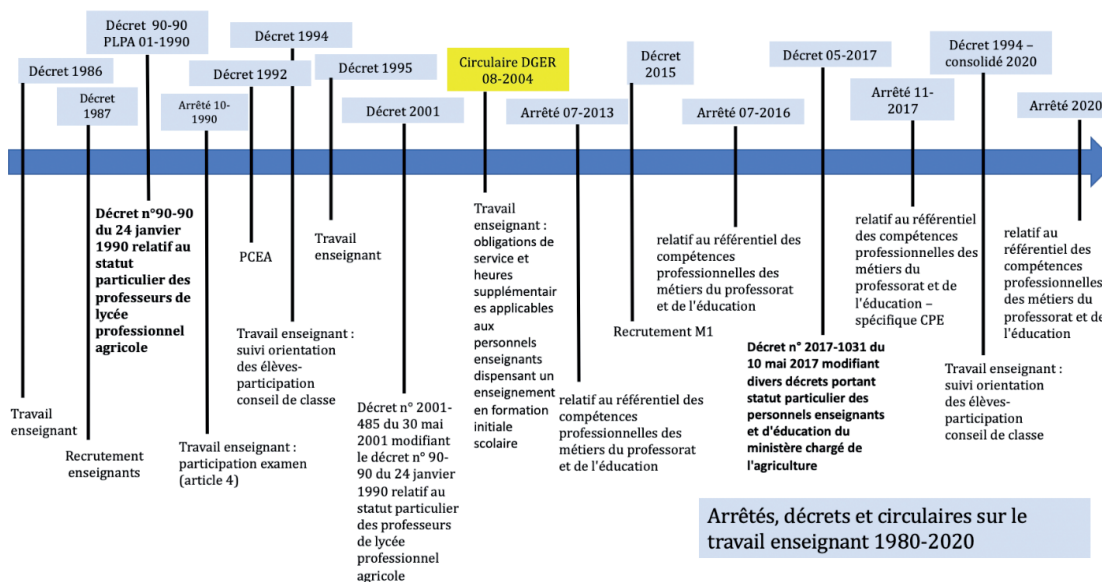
Décret 1986

Travail enseignant

Décret 1987

Recrutement enseignants

Décret 90-90 PLPA 01-1990

Décret n°90-90 du 24 janvier 1990 relatif au statut particulier des professeurs de lycée professionnel agricole

Arrêté 10-1990

Travail enseignant : participation examen (article 4)

Décret 1992

PCEA

Décret 1994

Travail enseignant : suivi orientation des élèves-participation conseil de classe

Décret 1995

Travail enseignant

Décret 2001

Décret n° 2001-485 du 30 mai 2001 modifiant le décret n° 90-90 du 24 janvier 1990 relatif au statut particulier des professeurs de lycée professionnel agricole

Circulaire DGER 08-2004

Travail enseignant : obligations de service et heures supplémentaires applicables aux personnels enseignants dispensant un enseignement en formation initiale scolaire

Arrêté 07-2013

relatif au référentiel des compétences professionnelles des métiers du professorat et de l'éducation

Décret 2015

Recrutement M1

Arrêté 07-2016

relatif au référentiel des compétences professionnelles des métiers du professorat et de l'éducation

Décret 05-2017

Décret n° 2017-1031 du 10 mai 2017 modifiant divers décrets portant statut particulier des personnels enseignants et d'éducation du ministère chargé de l'agriculture

Arrêté 11-2017

relatif au référentiel des compétences professionnelles des métiers du professorat et de l'éducation – spécifique CPE

Décret 1994 – consolidé 2020

Travail enseignant : suivi orientation des élèves-participation conseil de classe

Arrêté 2020

relatif au référentiel des compétences professionnelles des métiers du professorat et de l'éducation

Arrêtés, décrets et circulaires sur le travail enseignant 1980-2020